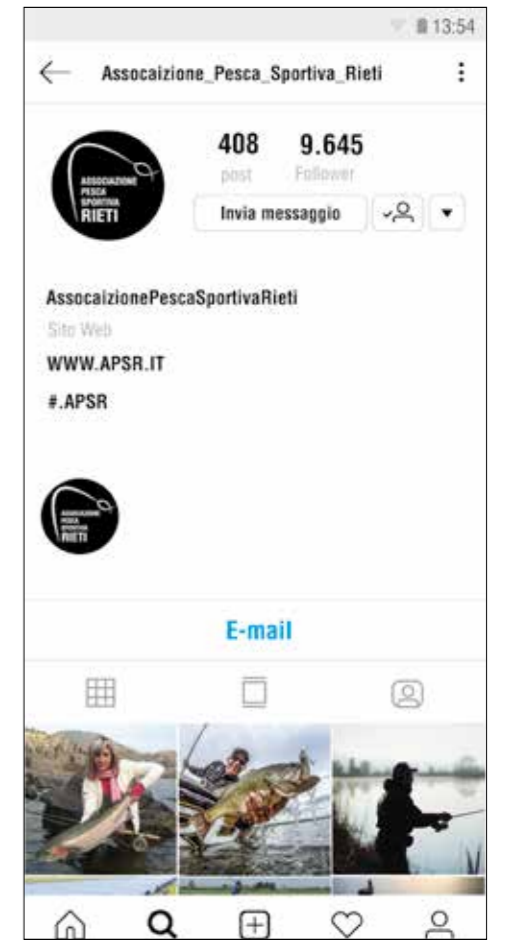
13:54

Assocaizione_Pesca_Sportiva_Rieti

ASSOCIAZIONE PESCA SPORTIVA RIETI

408
post

9.645
Follower

Invia messaggio

AssocaizionePescaSportivaRieti
Sito Web
WWW.APSR.IT
#.APSR

ASSOCIAZIONE PESCA SPORTIVA RIETI

E-mail